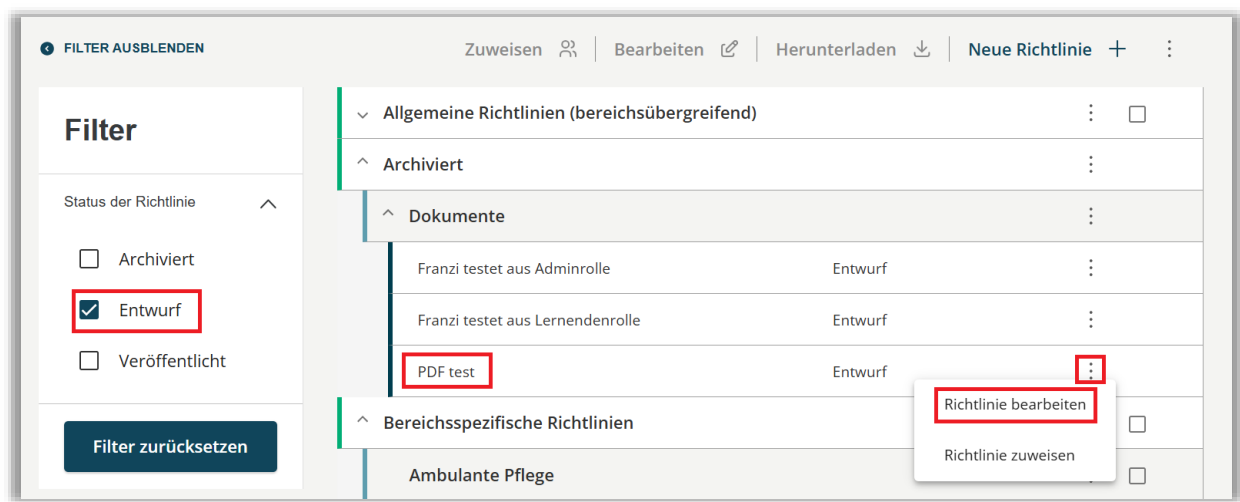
FILTER AUSBLENDEN

Zuweisen | Bearbeiten | Herunterladen | Neue Richtlinie +

Filter

Status der Richtlinie

Archiviert

Entwurf

Veröffentlicht

Filter zurücksetzen

Allgemeine Richtlinien (bereichsübergreifend)

Archiviert

Dokumente

| | |
|---|---|
| Franzi testet aus Adminrolle | Entwurf |
| Franzi testet aus Lernendenrolle | Entwurf |
| PDF test | Entwurf |

Richtlinie bearbeiten

Richtlinie zuweisen

Bereichsspezifische Richtlinien

Ambulante Pflege